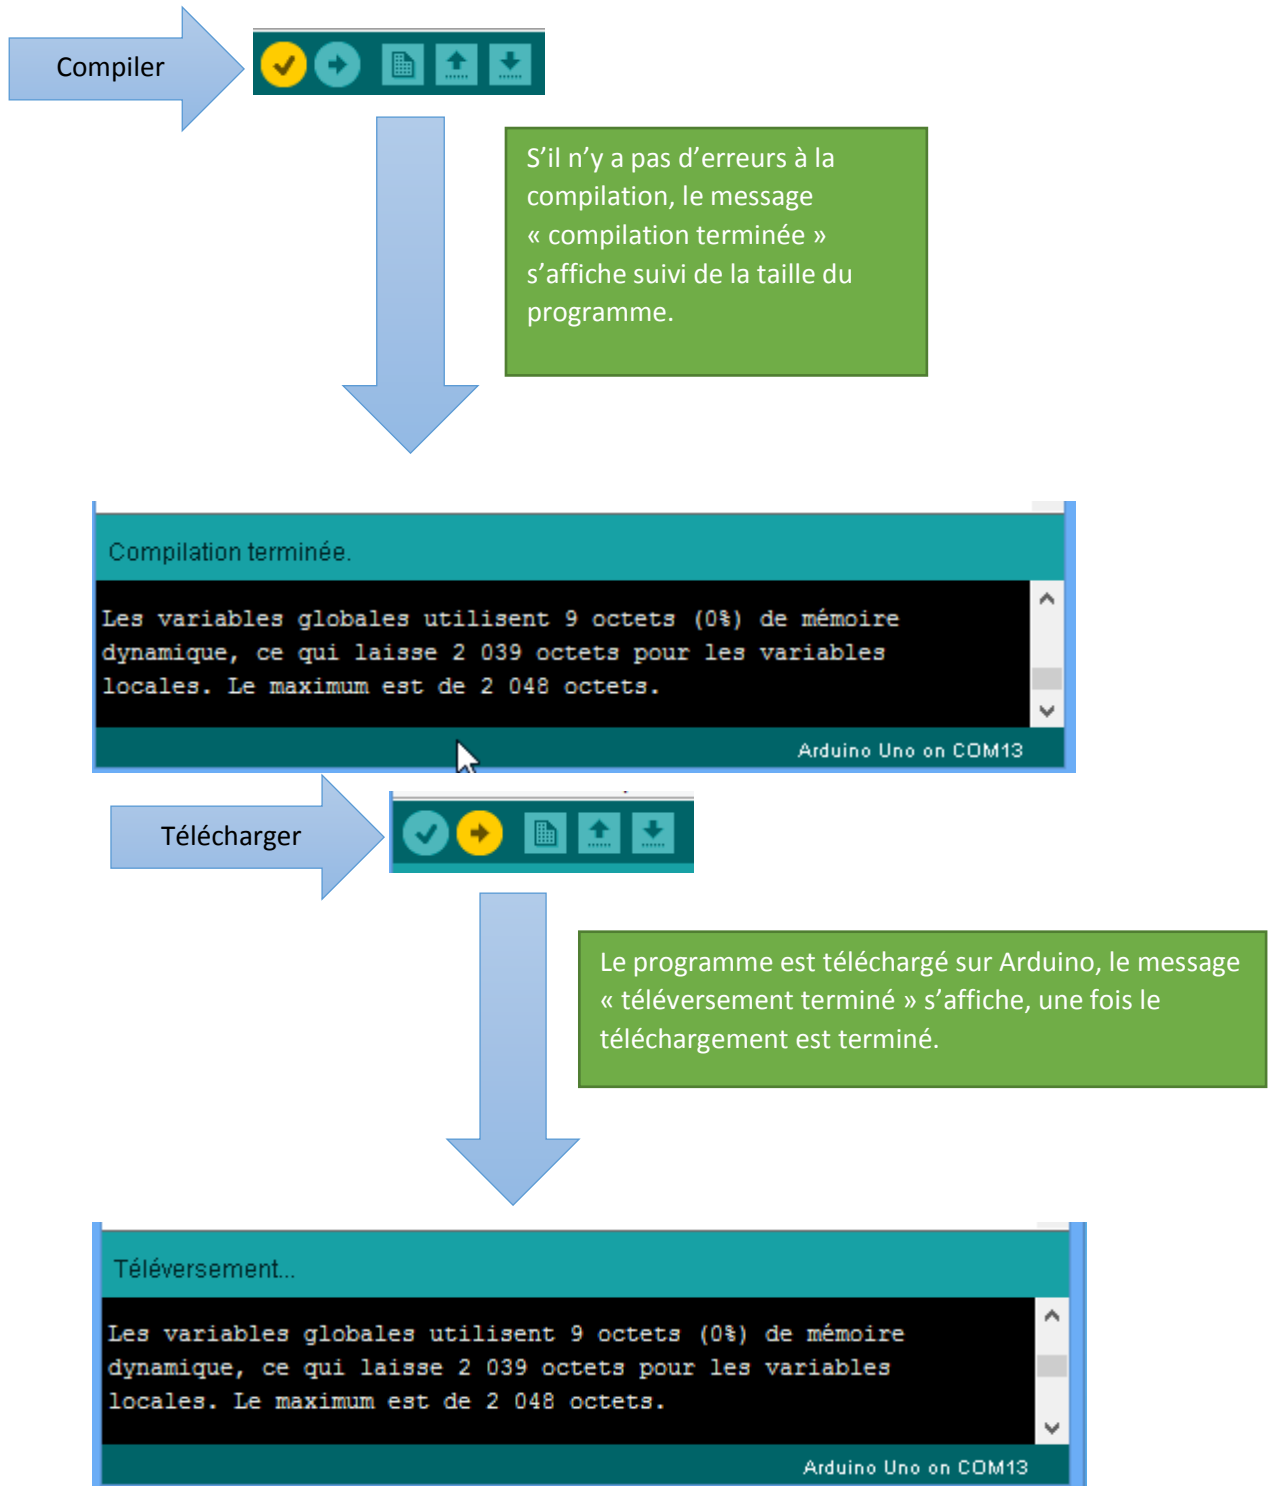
Compiler

S’il n’y a pas d’erreurs à la compilation, le message « compilation terminée » s’affiche suivi de la taille du programme.

Compilation terminée.

Les variables globales utilisent 9 octets (0%) de mémoire dynamique, ce qui laisse 2 039 octets pour les variables locales. Le maximum est de 2 048 octets.

Arduino Uno on COM13

Télécharger

Le programme est téléchargé sur Arduino, le message « téléversement terminé » s’affiche, une fois le téléchargement est terminé.

Téléversement...

Les variables globales utilisent 9 octets (0%) de mémoire dynamique, ce qui laisse 2 039 octets pour les variables locales. Le maximum est de 2 048 octets.

Arduino Uno on COM13